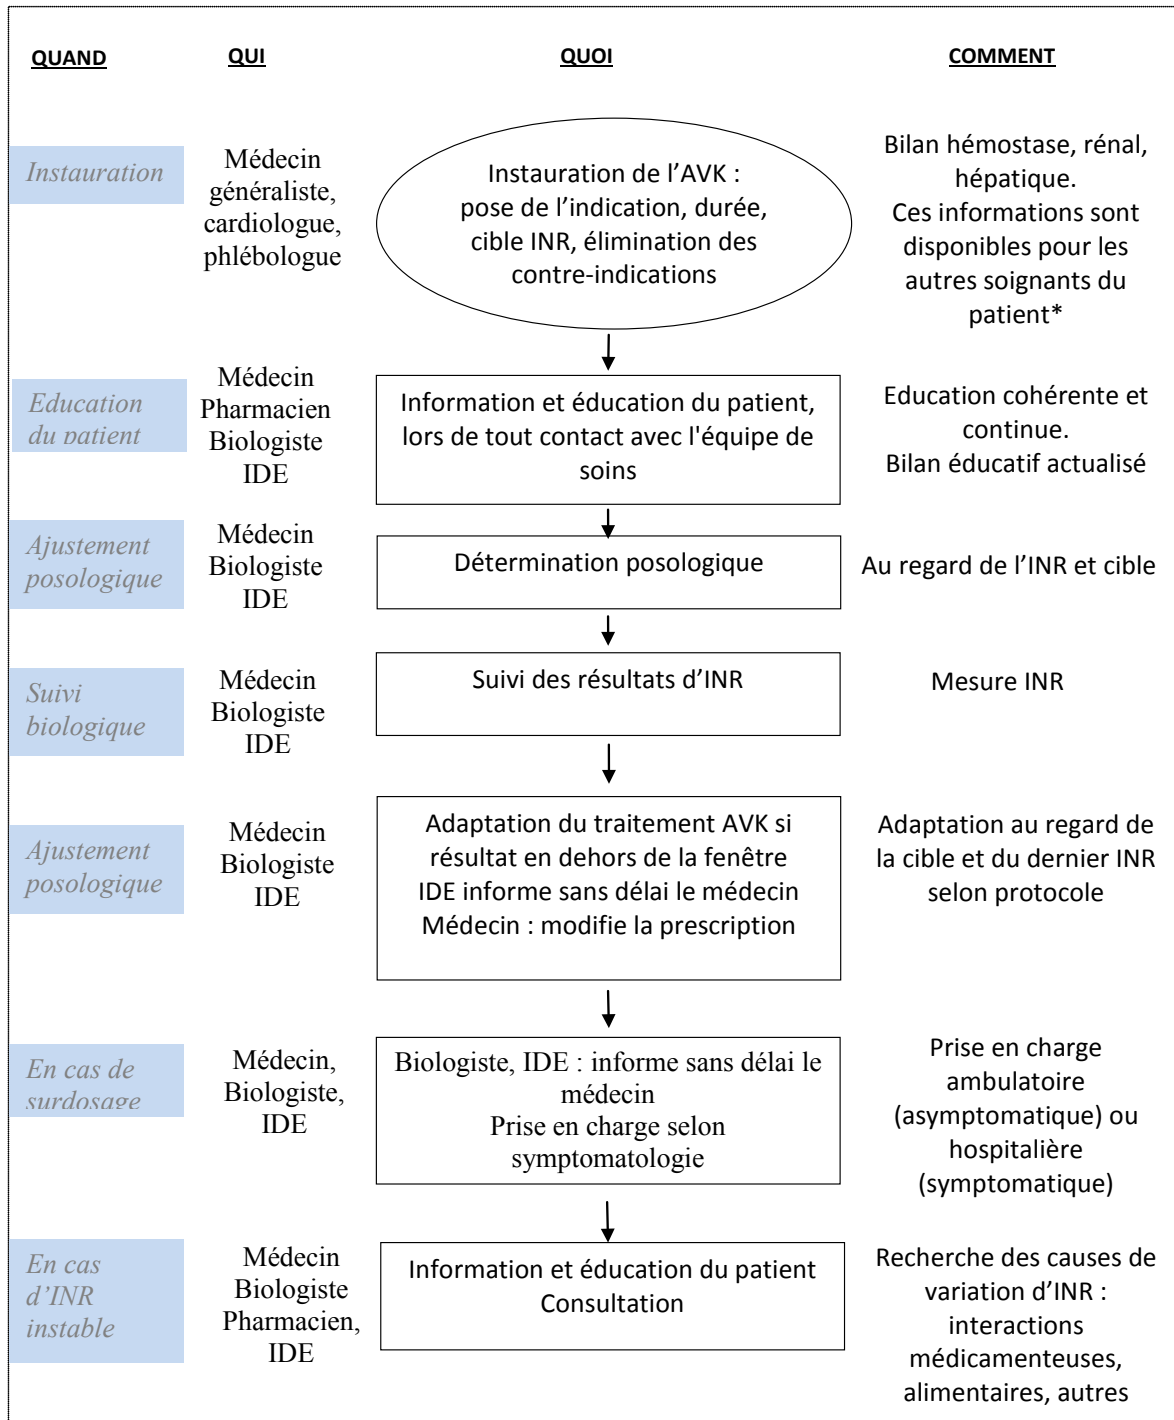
QUAND QUI QUOI COMMENT

Instauration

Médecin généraliste, cardiologue, phlébologue

Instauration de l'AVK : pose de l'indication, durée, cible INR, élimination des contre-indications

Bilan hémostase, rénal, hépatique.
Ces informations sont disponibles pour les autres soignants du patient*

Education du patient

Médecin
Pharmacien
Biologiste
IDE

Information et éducation du patient, lors de tout contact avec l'équipe de soins

Education cohérente et continue.
Bilan éducatif actualisé

Ajustement posologique

Médecin
Biologiste
IDE

Détermination posologique

Au regard de l'INR et cible

Suivi biologique

Médecin
Biologiste
IDE

Suivi des résultats d'INR

Mesure INR

Ajustement posologique

Médecin
Biologiste
IDE

Adaptation du traitement AVK si résultat en dehors de la fenêtre
IDE informe sans délai le médecin
Médecin : modifie la prescription

Adaptation au regard de la cible et du dernier INR selon protocole

En cas de surdosage

Médecin,
Biologiste,
IDE

Biologiste, IDE : informe sans délai le médecin
Prise en charge selon symptomatologie

Prise en charge ambulatoire (asymptomatique) ou hospitalière (symptomatique)

En cas d'INR instable

Médecin
Biologiste
Pharmacien,
IDE

Information et éducation du patient
Consultation

Recherche des causes de variation d'INR : interactions médicamenteuses, alimentaires, autres